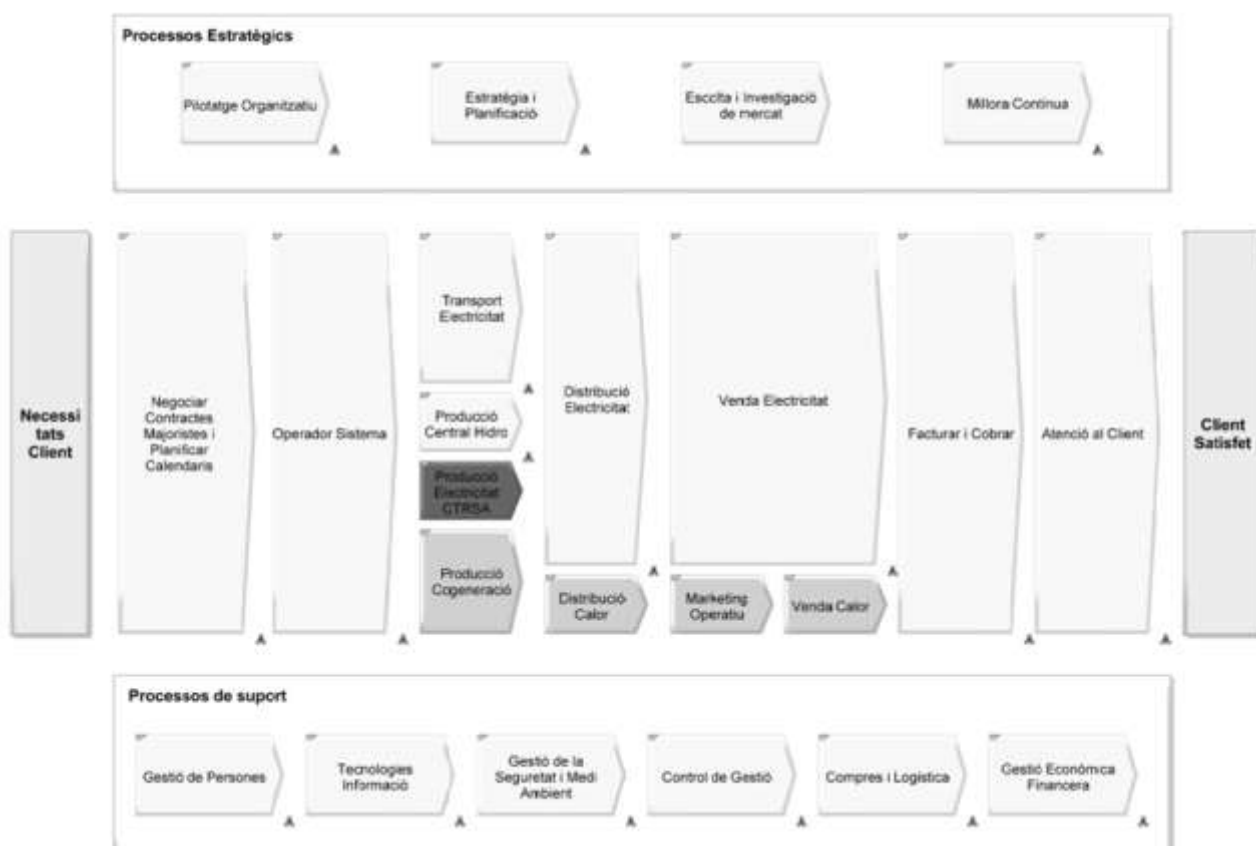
Processos Estratègics

Pilotatge Organitzatiu

Estratègia i Planificació

Escolta i Investigació de mercat

Millora Contínua

Necessi tats Client

Negociar Contractes Majoristes i Planificar Calendaris

Operador Sistema

Transport Electricitat

Producció Central Hidro

Producció Electricitat CTRSA

Producció Cogeneració

Distribució Electricitat

Distribució Calor

Venda Electricitat

Marketing Operatiu

Venda Calor

Facturar i Cobrar

Atenció al Client

Client Satisfet

Processos de suport

Gestió de Persones

Tecnologies Informació

Gestió de la Seguretat i Medi Ambient

Control de Gestió

Compres i Logística

Gestió Econòmica Financera